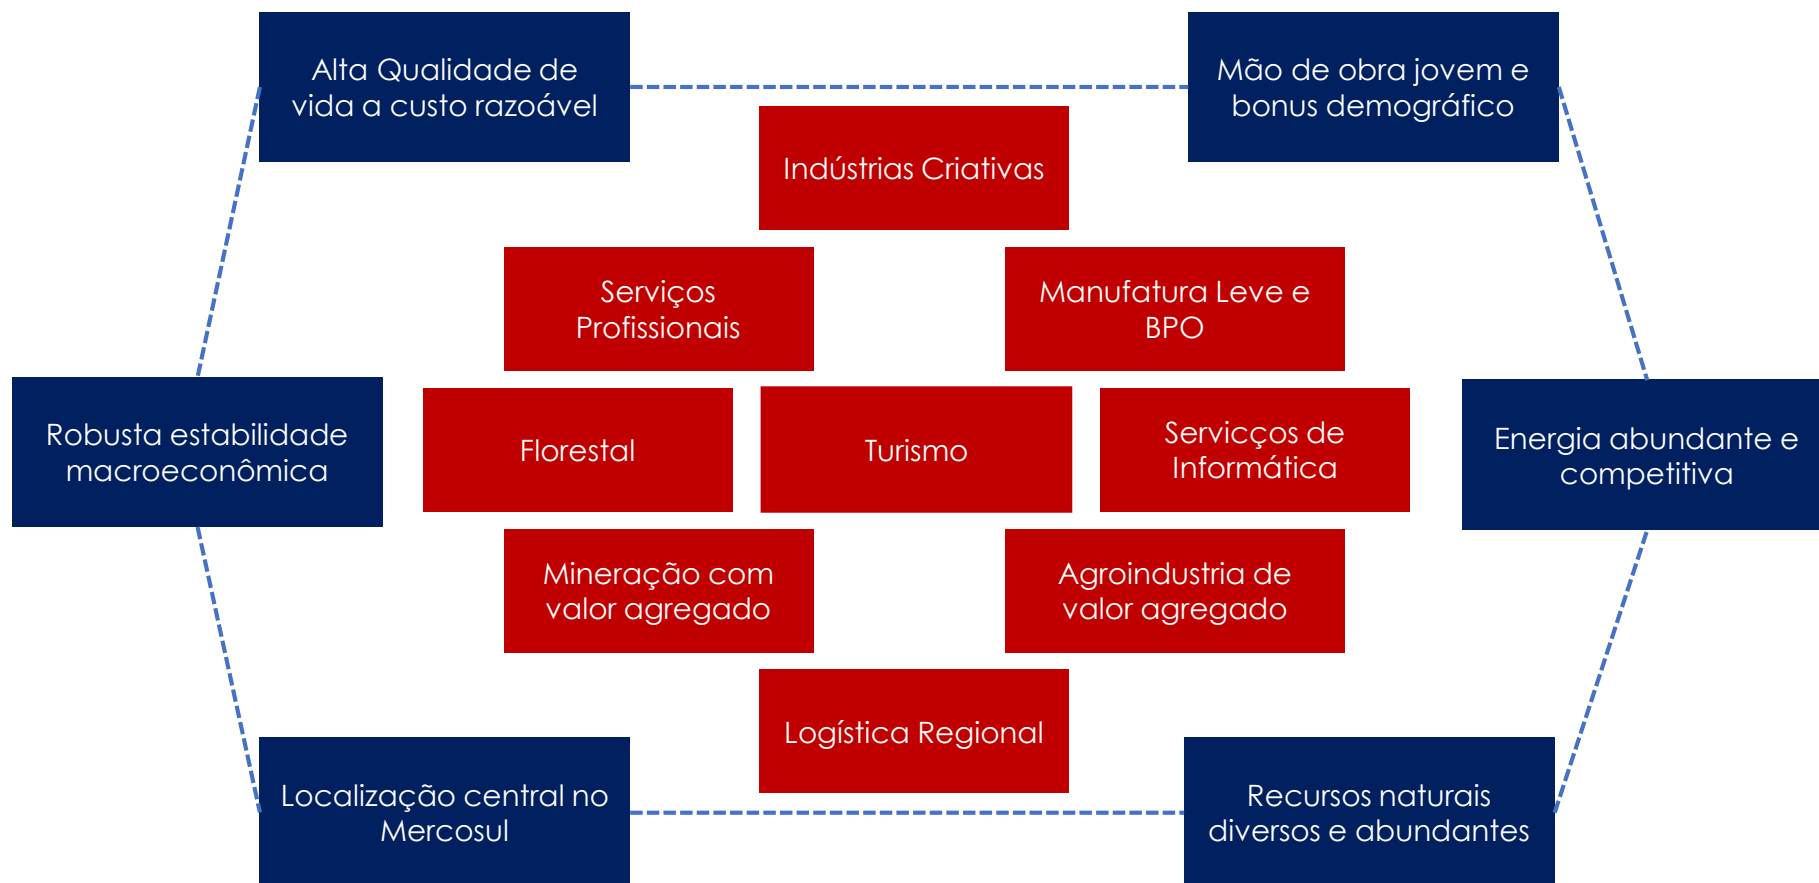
Alta Qualidade de vida a custo razoável

Mão de obra jovem e bonus demográfico

Indústrias Criativas

Serviços Profissionais

Manufatura Leve e BPO

Robusta estabilidade macroeconômica

Florestal

Turismo

Servicços de Informática

Energia abundante e competitiva

Mineração com valor agregado

Agroindustria de valor agregado

Logística Regional

Localização central no Mercosul

Recursos naturais diversos e abundantes